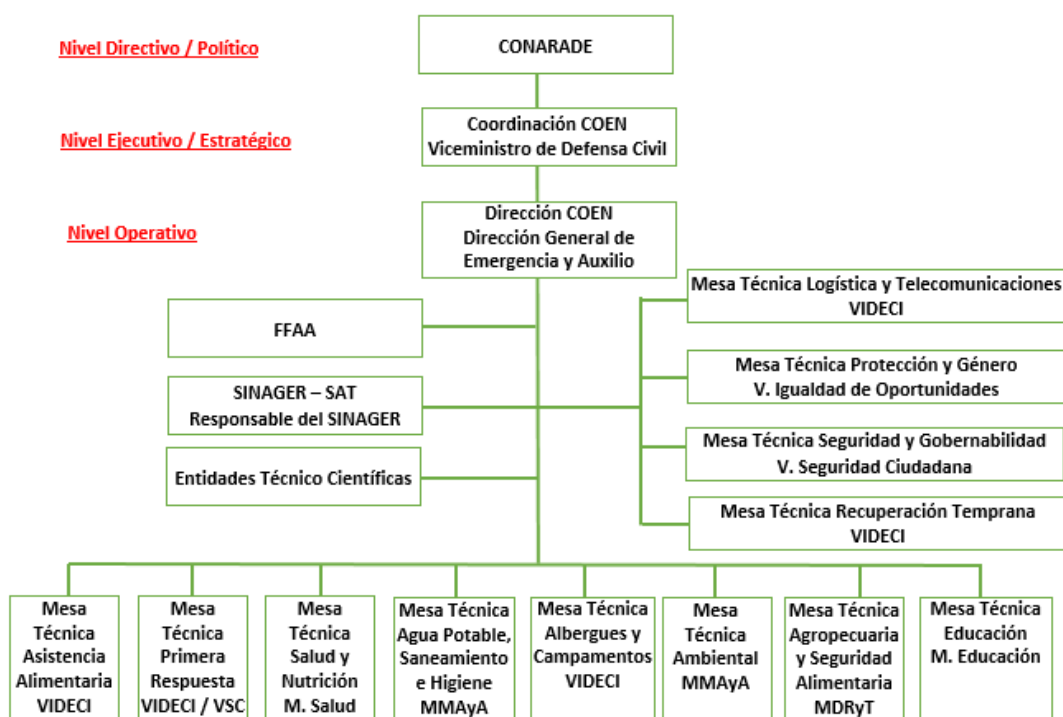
Nivel Directivo / Político

CONARADE

Nivel Ejecutivo / Estratégico

Coordinación COEN
Viceministro de Defensa Civil

Nivel Operativo

Dirección COEN
Dirección General de Emergencia y Auxilio

FFAA

SINAGER – SAT
Responsable del SINAGER

Entidades Técnico Científicas

Mesa Técnica Logística y Telecomunicaciones
VIDECI

Mesa Técnica Protección y Género
V. Igualdad de Oportunidades

Mesa Técnica Seguridad y Gobernabilidad
V. Seguridad Ciudadana

Mesa Técnica Recuperación Temprana
VIDECI

Mesa Técnica Asistencia Alimentaria VIDECI

Mesa Técnica Primera Respuesta VIDECI / VSC

Mesa Técnica Salud y Nutrición M. Salud

Mesa Técnica Agua Potable, Saneamiento e Higiene MMAyA

Mesa Técnica Albergues y Campamentos VIDECI

Mesa Técnica Ambiental MMAyA

Mesa Técnica Agropecuaria y Seguridad Alimentaria MDRyT

Mesa Técnica Educación M. Educación